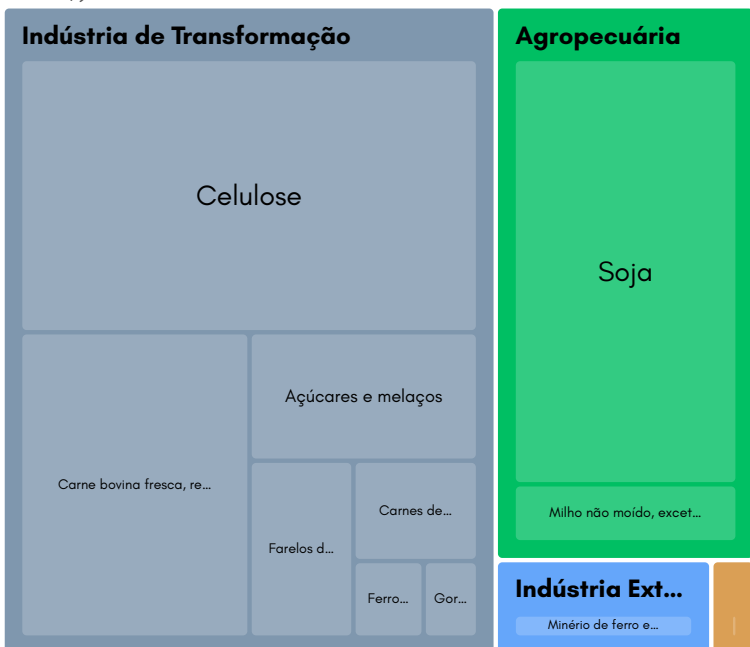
Indústria de Transformação

Celulose

Carne bovina fresca, re...

Açúcares e melaços

Farelos d...

Carnes de...

Ferro...

Gor...

Agropecuária

Soja

Milho não moído, excet...

Indústria Ext...

Minério de ferro e...